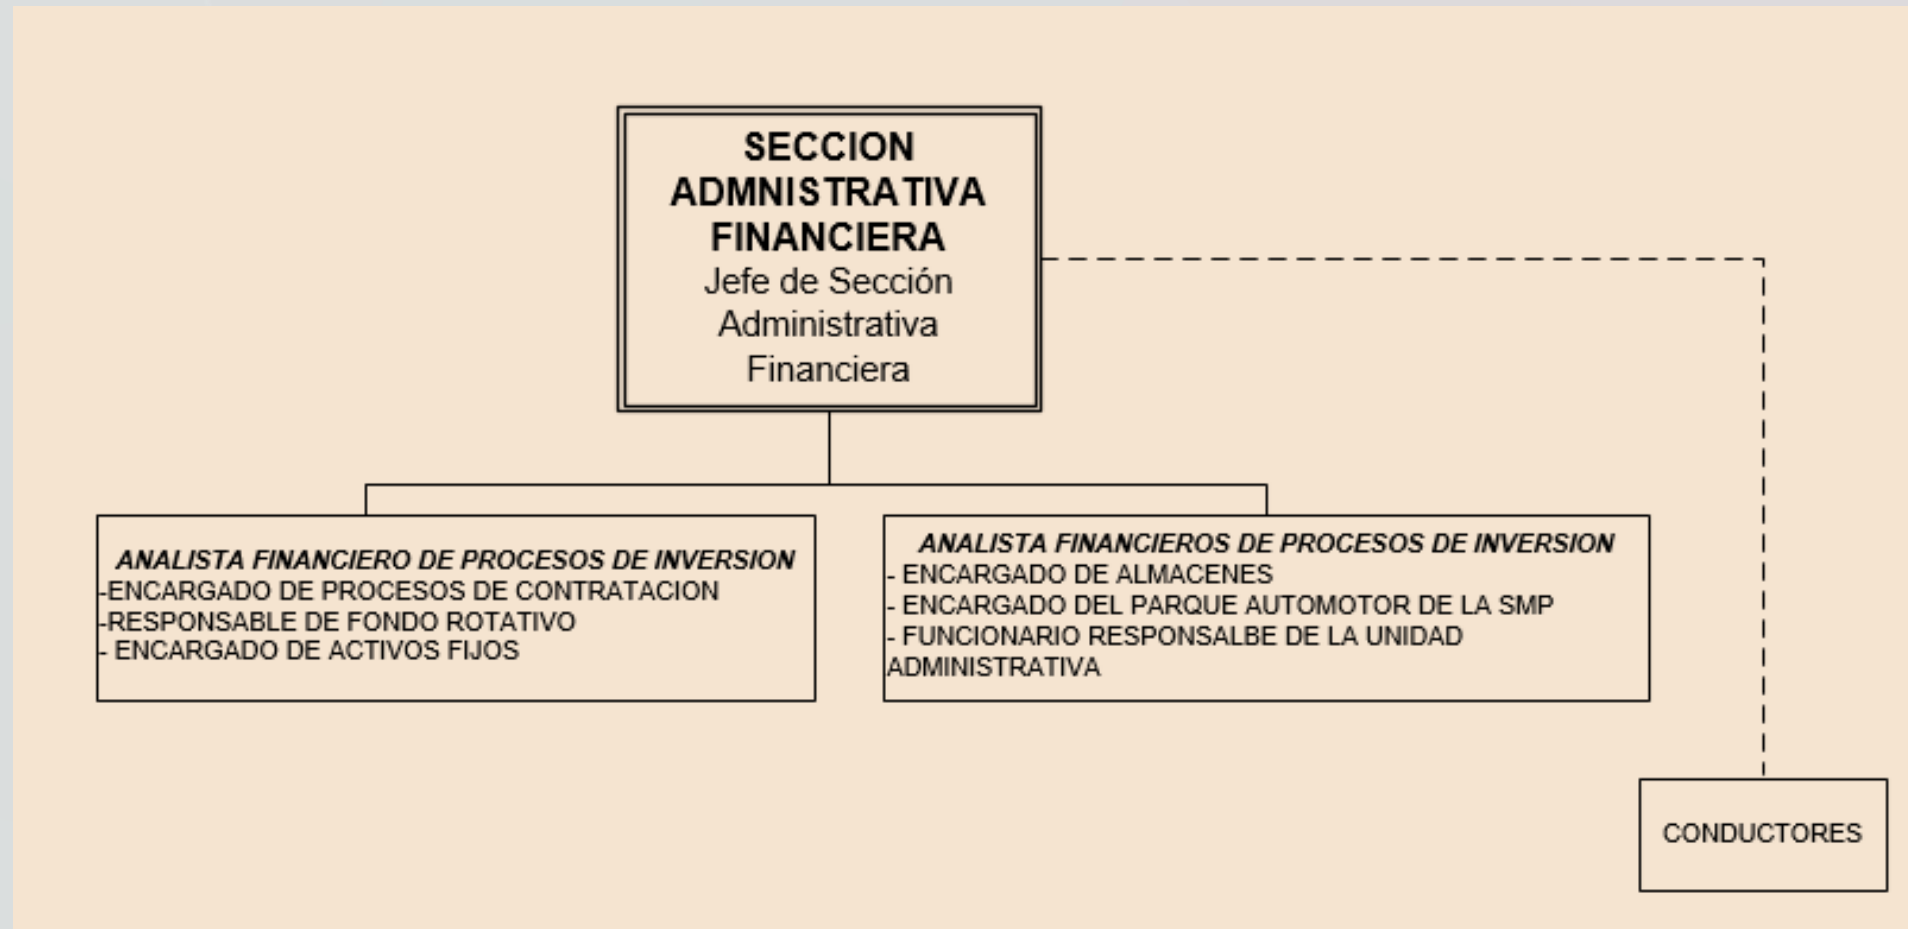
SECCION ADMNISTRATIVA FINANCIERA
Jefe de Sección Administrativa Financiera

ANALISTA FINANCIERO DE PROCESOS DE INVERSION
-ENCARGADO DE PROCESOS DE CONTRATACION
-RESPONSABLE DE FONDO ROTATIVO
- ENCARGADO DE ACTIVOS FIJOS

ANALISTA FINANCIEROS DE PROCESOS DE INVERSION
- ENCARGADO DE ALMACENES
- ENCARGADO DEL PARQUE AUTOMOTOR DE LA SMP
- FUNCIONARIO RESPONSALBE DE LA UNIDAD ADMINISTRATIVA

CONDUCTORES